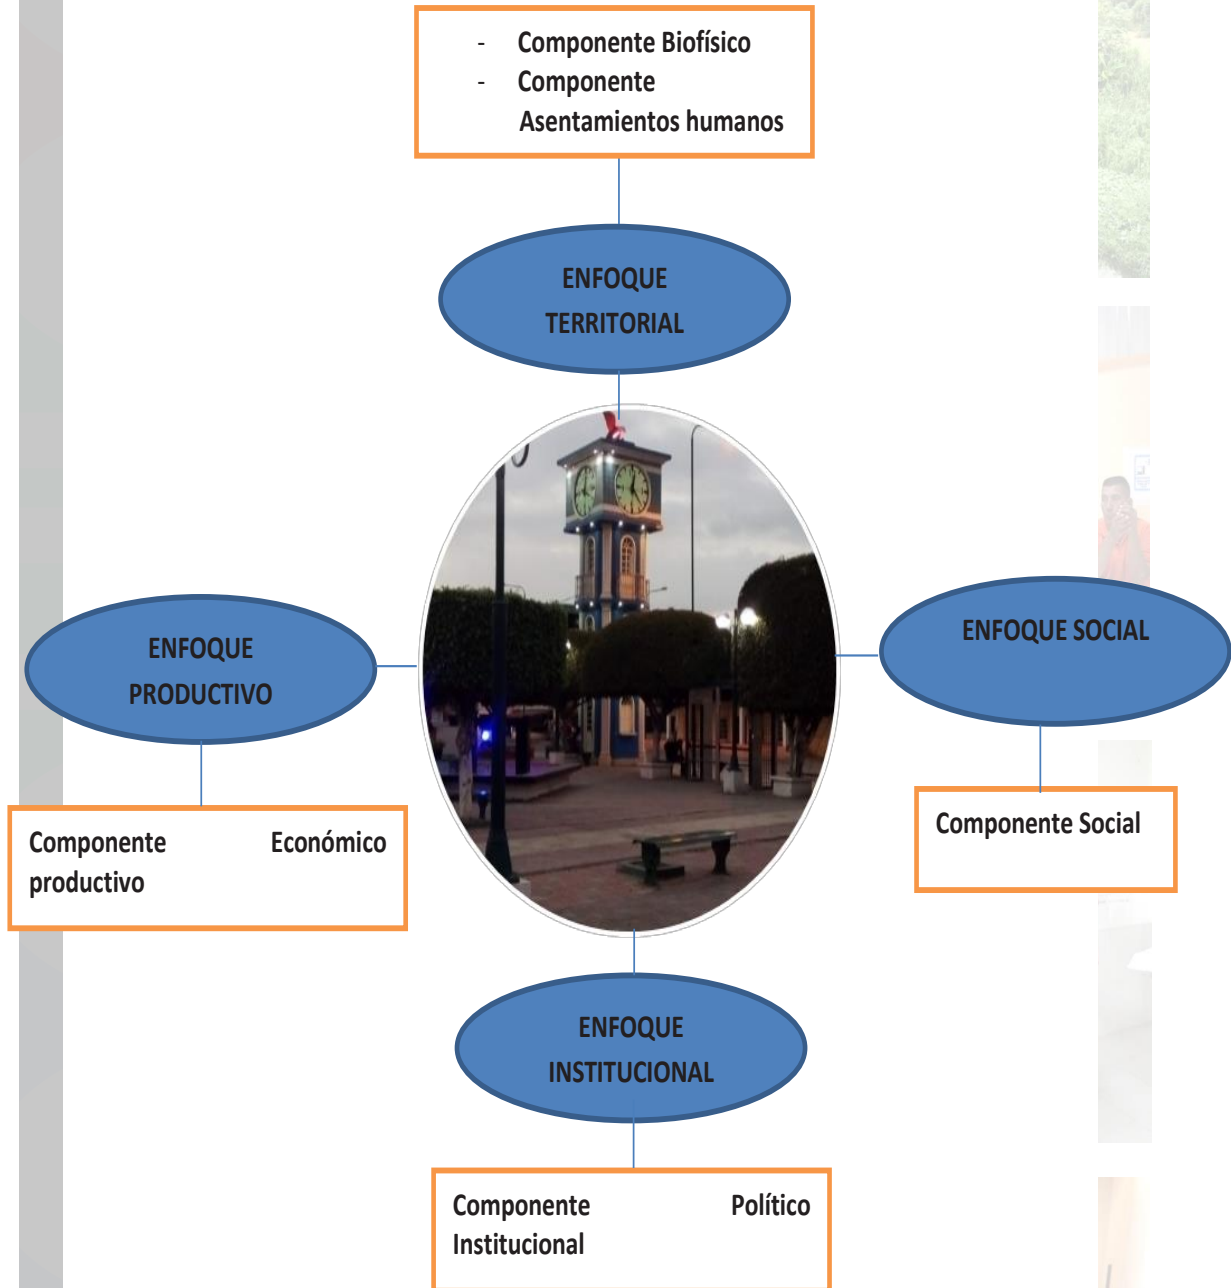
- Componente Biofísico
- Componente Asentamientos humanos

ENFOQUE TERRITORIAL

ENFOQUE PRODUCTIVO

Componente Económico productivo

ENFOQUE SOCIAL

Componente Social

ENFOQUE INSTITUCIONAL

Componente Político Institucional